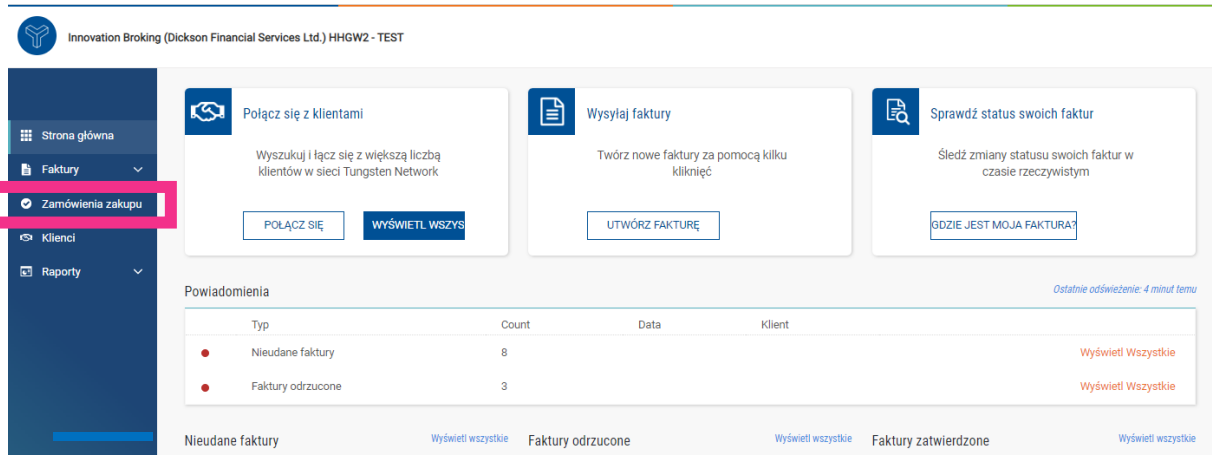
Innovation Broking (Dickson Financial Services Ltd.) HHGW2 - TEST

Strona główna
Faktury
Zamówienia zakupu
Klienci
Raporty

Połącz się z klientami
Wyszukuj i łącz się z większą liczbą klientów w sieci Tungsten Network
POŁĄCZ SIĘ
WYŚWIETL WSZYS

Wysyłaj faktury
Twórz nowe faktury za pomocą kilku kliknięć
UTWÓRZ FAKTURĘ

Sprawdź status swoich faktur
Śledź zmiany statusu swoich faktur w czasie rzeczywistym
GDZIE JEST MOJA FAKTURA?

Powiadomienia
Ostatnie odświeżenie: 4 minut temu

| | Typ | Count | Data | Klient | |
|---|---|---|---|---|---|
| ● | Nieudane faktury | 8 | | | Wyświetl Wszystkie |
| ● | Faktury odrzucone | 3 | | | Wyświetl Wszystkie |

Nieudane faktury
Wyświetl wszystkie
Faktury odrzucone
Wyświetl wszystkie
Faktury zatwierdzone
Wyświetl wszystkie